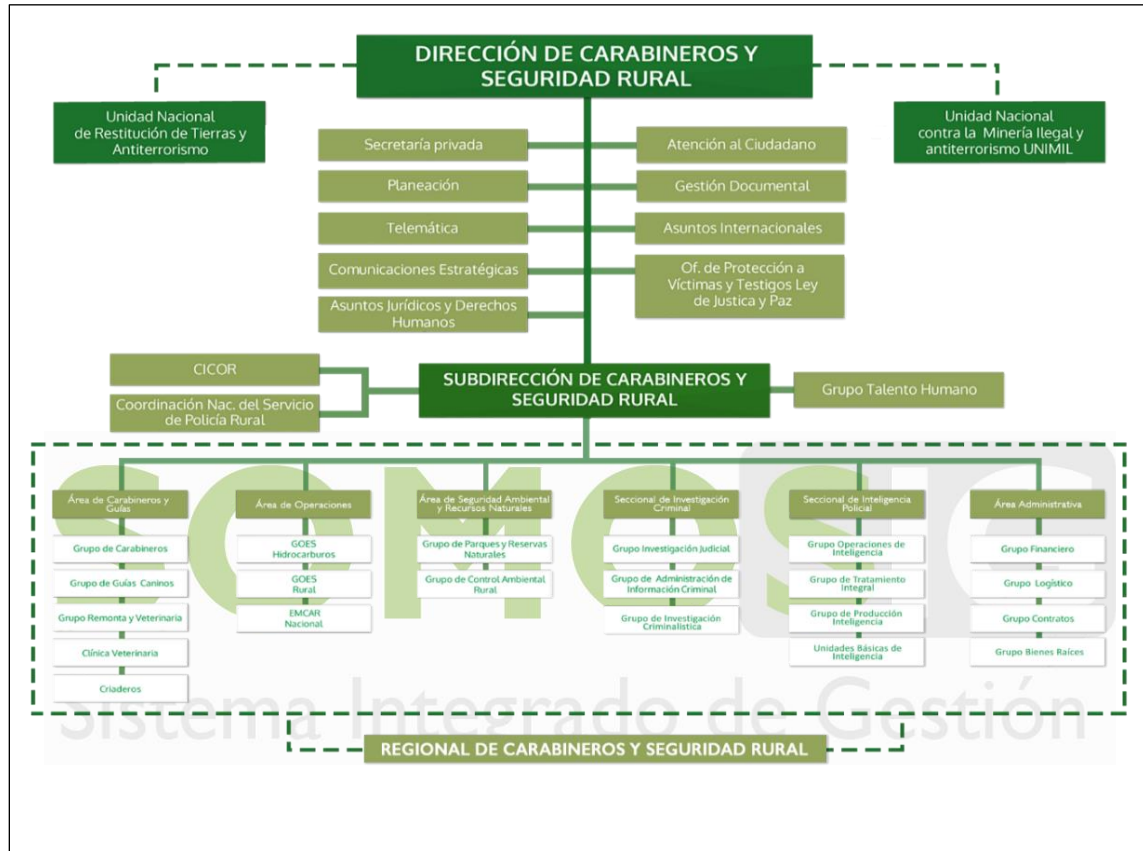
DIRECCIÓN DE CARABINEROS Y SEGURIDAD RURAL

Unidad Nacional de Restitución de Tierras y Antiterrorismo

Unidad Nacional contra la Minería Ilegal y antiterrorismo UNIMIL

Secretaría privada

Atención al Ciudadano

Planeación

Gestión Documental

Telemática

Asuntos Internacionales

Comunicaciones Estratégicas

Of. de Protección a Víctimas y Testigos Ley de Justica y Paz

Asuntos Jurídicos y Derechos Humanos

CICOR

Coordinación Nac. del Servicio de Policía Rural

SUBDIRECCIÓN DE CARABINEROS Y SEGURIDAD RURAL

Grupo Talento Humano

Área de Carabineros y Guías

Grupo de Carabineros

Grupo de Guías Caninos

Grupo Remonta y Veterinaria

Clínica Veterinaria

Criaderos

Área de Operaciones

GOES Hidrocarburos

GOES Rural

EMCAR Nacional

Área de Seguridad Ambiental y Recursos Naturales

Grupo de Parques y Reservas Naturales

Grupo de Control Ambiental Rural

Seccional de Investigación Criminal

Grupo Investigación Judicial

Grupo de Administración de Información Criminal

Grupo de Investigación Criminalística

Seccional de Inteligencia Policial

Grupo Operaciones de Inteligencia

Grupo de Tratamiento Integral

Grupo de Producción Inteligencia

Unidades Básicas de Inteligencia

Área Administrativa

Grupo Financiero

Grupo Logístico

Grupo Contratos

Grupo Bienes Raíces

SOMOS SIG
Sistema Integrado de Gestión

REGIONAL DE CARABINEROS Y SEGURIDAD RURAL